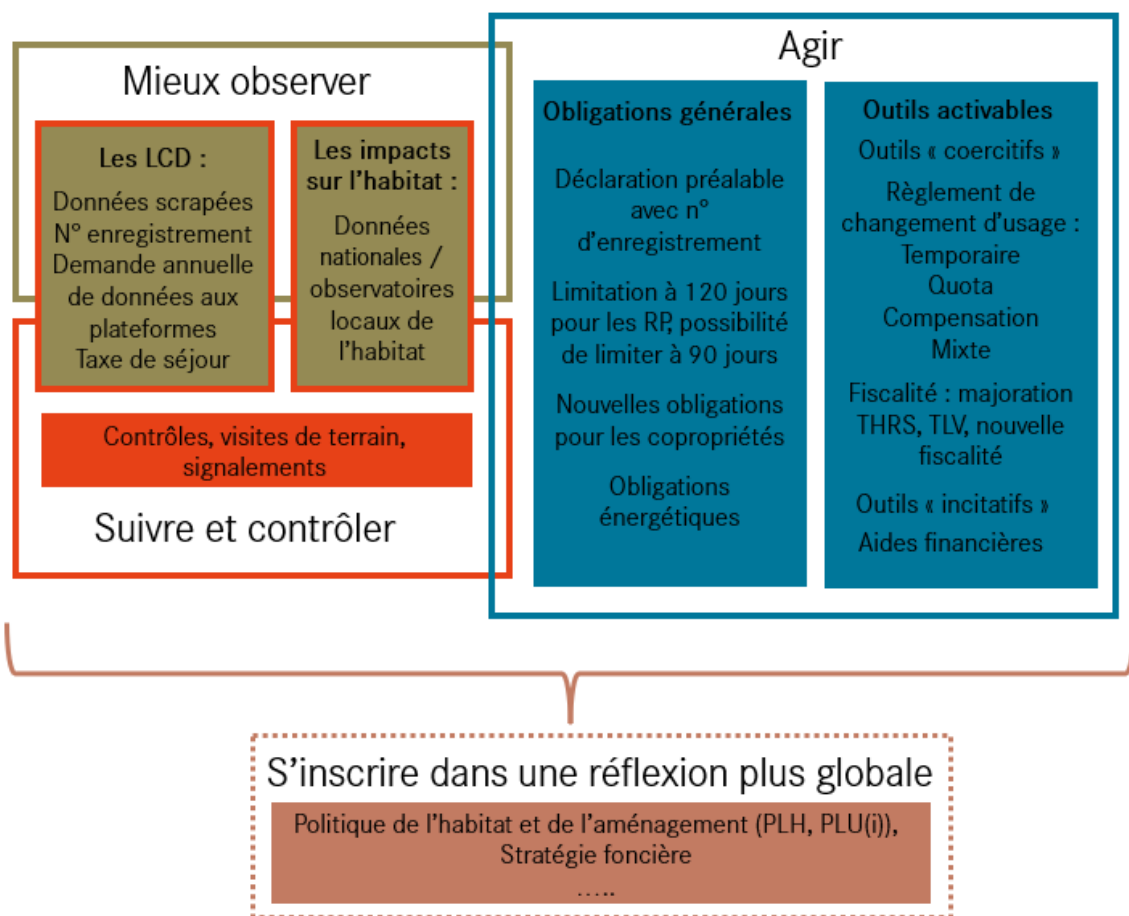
Mieux observer

Les LCD :

Données scrapées
N° enregistrement
Demande annuelle de données aux plateformes
Taxe de séjour

Les impacts sur l'habitat :

Données nationales / observatoires locaux de l'habitat

Contrôles, visites de terrain, signalements

Suivre et contrôler

Agir

Obligations générales

Déclaration préalable avec n° d'enregistrement

Limitation à 120 jours pour les RP, possibilité de limiter à 90 jours

Nouvelles obligations pour les copropriétés

Obligations énergétiques

Outils activables

Outils « coercitifs »

Règlement de changement d'usage :
Temporaire
Quota
Compensation
Mixte

Fiscalité : majoration THRS, TLV, nouvelle fiscalité

Outils « incitatifs »

Aides financières

S'inscrire dans une réflexion plus globale

Politique de l'habitat et de l'aménagement (PLH, PLU(i)),
Stratégie foncière
…..